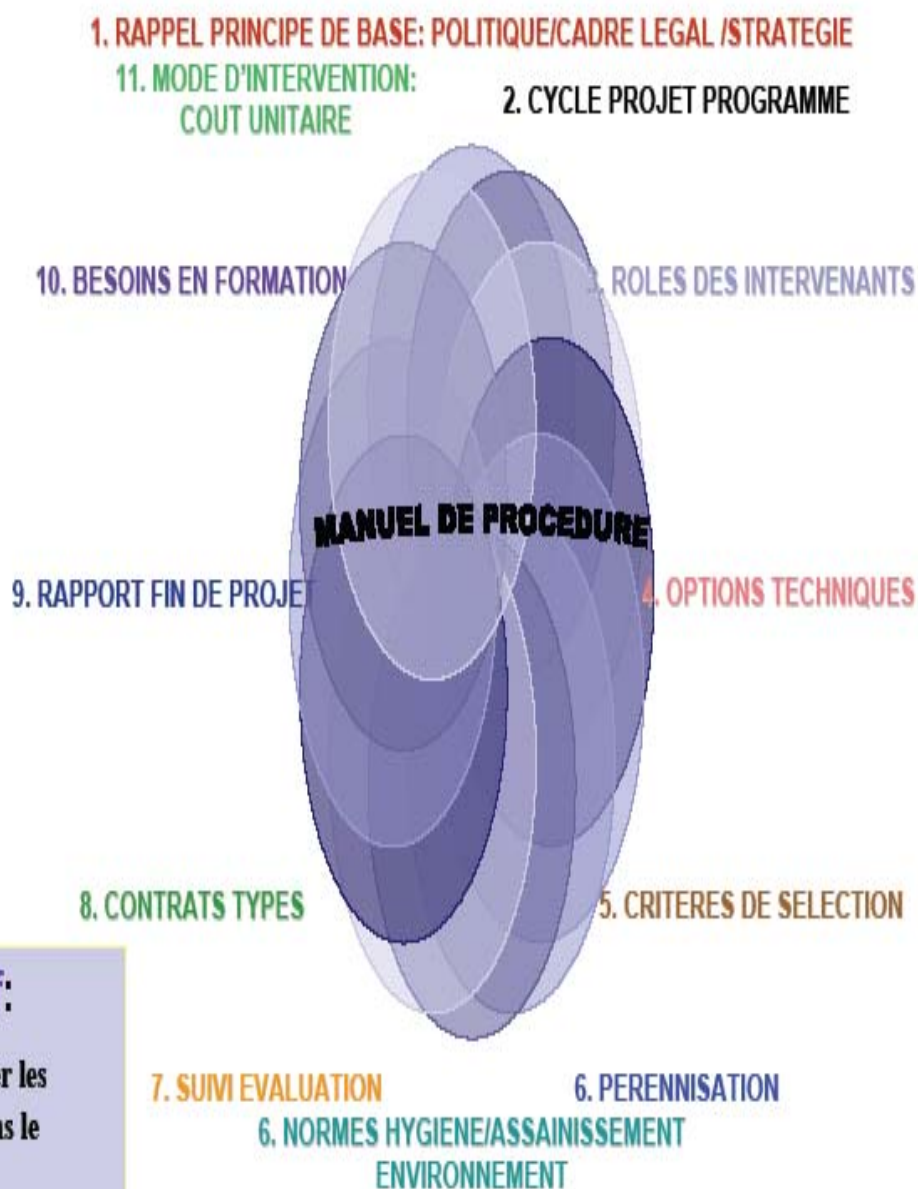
1. RAPPEL PRINCIPE DE BASE: POLITIQUE/CADRE LEGAL /STRATEGIE

11. MODE D'INTERVENTION: COUT UNITAIRE

2. CYCLE PROJET PROGRAMME

10. BESOINS EN FORMATION

3. ROLES DES INTERVENANTS

MANUEL DE PROCEDURE

9. RAPPORT FIN DE PROJET

4. OPTIONS TECHNIQUES

8. CONTRATS TYPES

5. CRITERES DE SELECTION

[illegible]F:

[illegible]r les
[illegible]s le

7. SUIVI EVALUATION

6. PERENNISATION

6. NORMES HYGIENE/ASSAINISSEMENT ENVIRONNEMENT